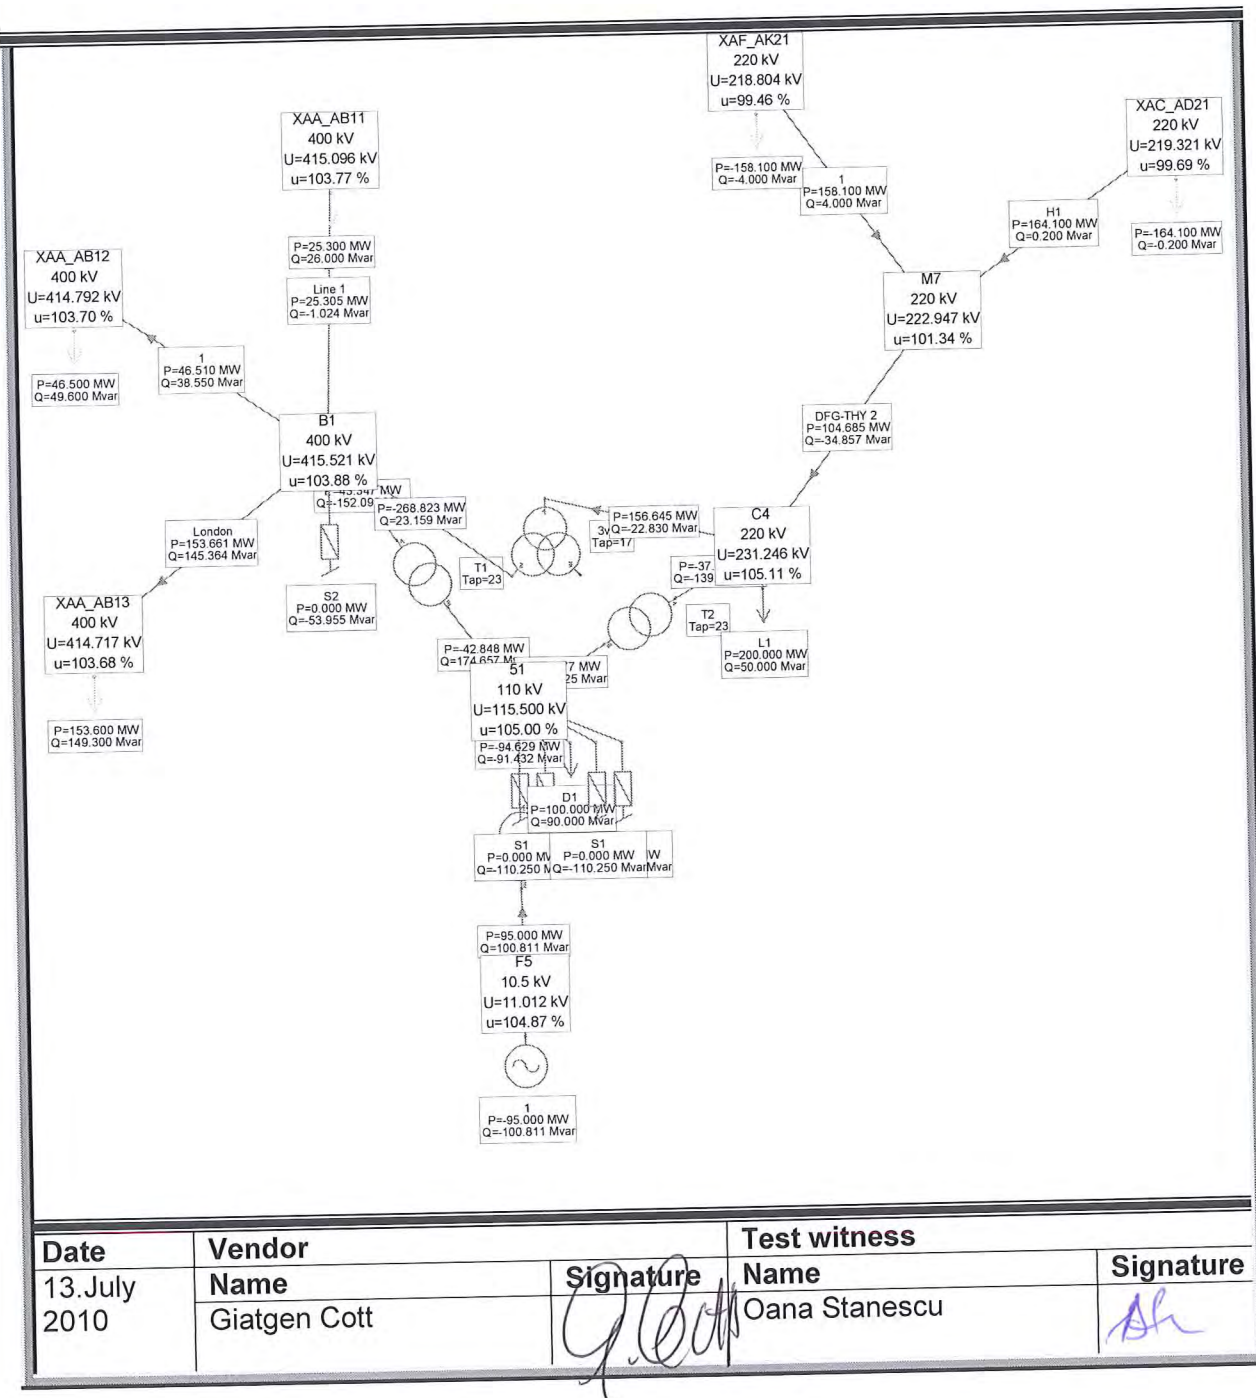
XAF_AK21
220 kV
U=218.804 kV
u=99.46 %

XAC_AD21
220 kV
U=219.321 kV
u=99.69 %

XAA_AB11
400 kV
U=415.096 kV
u=103.77 %

P=-158.100 MW
Q=-4.000 Mvar

1
P=158.100 MW
Q=4.000 Mvar

H1
P=164.100 MW
Q=0.200 Mvar

P=-164.100 MW
Q=-0.200 Mvar

P=25.300 MW
Q=26.000 Mvar

Line 1
P=25.305 MW
Q=-1.024 Mvar

XAA_AB12
400 kV
U=414.792 kV
u=103.70 %

M7
220 kV
U=222.947 kV
u=101.34 %

P=46.500 MW
Q=49.600 Mvar

1
P=46.510 MW
Q=38.550 Mvar

B1
400 kV
U=415.521 kV
u=103.88 %

DFG-THY 2
P=104.685 MW
Q=-34.857 Mvar

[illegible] MW
Q=-152.09

P=-268.823 MW
Q=23.159 Mvar

P=156.645 MW
Q=-22.830 Mvar
3v
Tap=17

C4
220 kV
U=231.246 kV
u=105.11 %

London
P=153.661 MW
Q=145.364 Mvar

T1
Tap=23

P=-37.
Q=-139

XAA_AB13
400 kV
U=414.717 kV
u=103.68 %

S2
P=0.000 MW
Q=-53.955 Mvar

T2
Tap=23

L1
P=200.000 MW
Q=50.000 Mvar

P=-42.848 MW
Q=174.657 M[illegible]

51
110 kV
U=115.500 kV
u=105.00 %

7 MW
25 Mvar

P=153.600 MW
Q=149.300 Mvar

P=-94.629 MW
Q=-91.432 Mvar

D1
P=100.000 MW
Q=90.000 Mvar

S1
P=0.000 M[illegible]
Q=-110.250 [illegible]

S1
P=0.000 MW
Q=-110.250 Mvar

W
Mvar

P=95.000 MW
Q=100.811 Mvar

F5
10.5 kV
U=11.012 kV
u=104.87 %

1
P=-95.000 MW
Q=-100.811 Mvar

| Date | Vendor | | Test witness | |
|---|---|---|---|---|
| 13.July 2010 | Name | Signature | Name | Signature |
| | Giatgen Cott | | Oana Stanescu | |